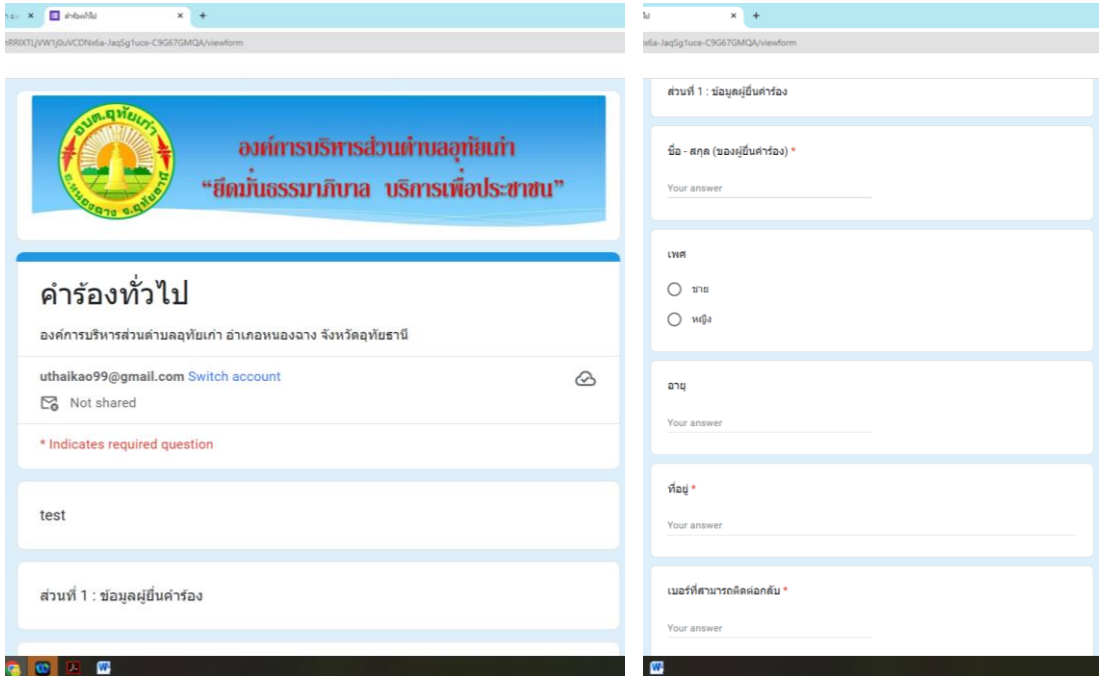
คำร้องทั่วไป ×
nRRlXTLjVW1j0uVCDNx6a-JaqSg1uce-C9G67GMQA/viewform

อบต.อุทัยเก่า
อ.หนองฉาง จ.อุทัยธานี
องค์การบริหารส่วนตำบลอุทัยเก่า
"ยึดมั่นธรรมาภิบาล บริการเพื่อประชาชน"

คำร้องทั่วไป

องค์การบริหารส่วนตำบลอุทัยเก่า อำเภอหนองฉาง จังหวัดอุทัยธานี

uthaikao99@gmail.com Switch account

Not shared

* Indicates required question

test

ส่วนที่ 1 : ข้อมูลผู้ยื่นคำร้อง

x6a-JaqSg1uce-C9G67GMQA/viewform

ส่วนที่ 1 : ข้อมูลผู้ยื่นคำร้อง

ชื่อ - สกุล (ของผู้ยื่นคำร้อง) *

Your answer

เพศ

ชาย

หญิง

อายุ

Your answer

ที่อยู่ *

Your answer

เบอร์ที่สามารถติดต่อกลับ *

Your answer